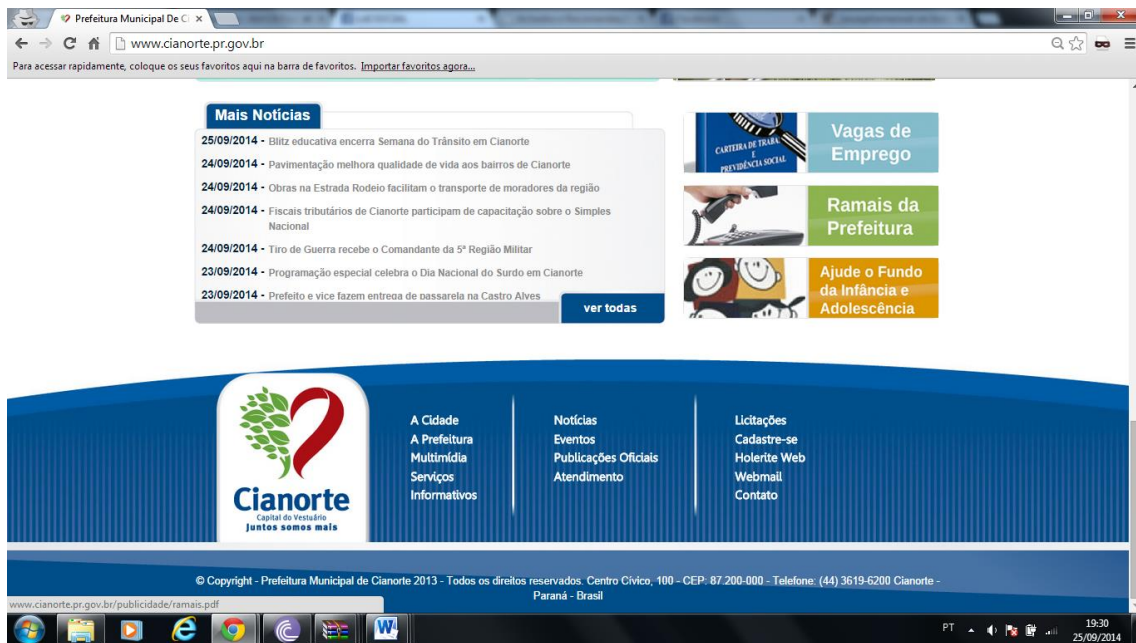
Prefeitura Municipal De C ×

www.cianorte.pr.gov.br

Para acessar rapidamente, coloque os seus favoritos aqui na barra de favoritos. Importar favoritos agora...

Mais Notícias

25/09/2014 - Blitz educativa encerra Semana do Trânsito em Cianorte
24/09/2014 - Pavimentação melhora qualidade de vida aos bairros de Cianorte
24/09/2014 - Obras na Estrada Rodeio facilitam o transporte de moradores da região
24/09/2014 - Fiscais tributários de Cianorte participam de capacitação sobre o Simples Nacional
24/09/2014 - Tiro de Guerra recebe o Comandante da 5ª Região Militar
23/09/2014 - Programação especial celebra o Dia Nacional do Surdo em Cianorte
23/09/2014 - Prefeito e vice fazem entrega de passarela na Castro Alves

ver todas

CARTEIRA DE TRABALHO E PREVIDÊNCIA SOCIAL

Vagas de Emprego

Ramais da Prefeitura

Ajude o Fundo da Infância e Adolescência

Cianorte
Capital do Vestuário
Juntos somos mais

A Cidade
A Prefeitura
Multimídia
Serviços
Informativos

Notícias
Eventos
Publicações Oficiais
Atendimento

Licitações
Cadastre-se
Holerite Web
Webmail
Contato

© Copyright - Prefeitura Municipal de Cianorte 2013 - Todos os direitos reservados. Centro Cívico, 100 - CEP: 87.200-000 - Telefone: (44) 3619-6200 Cianorte - Paraná - Brasil

www.cianorte.pr.gov.br/publicidade/ramais.pdf

PT 19:30 25/09/2014